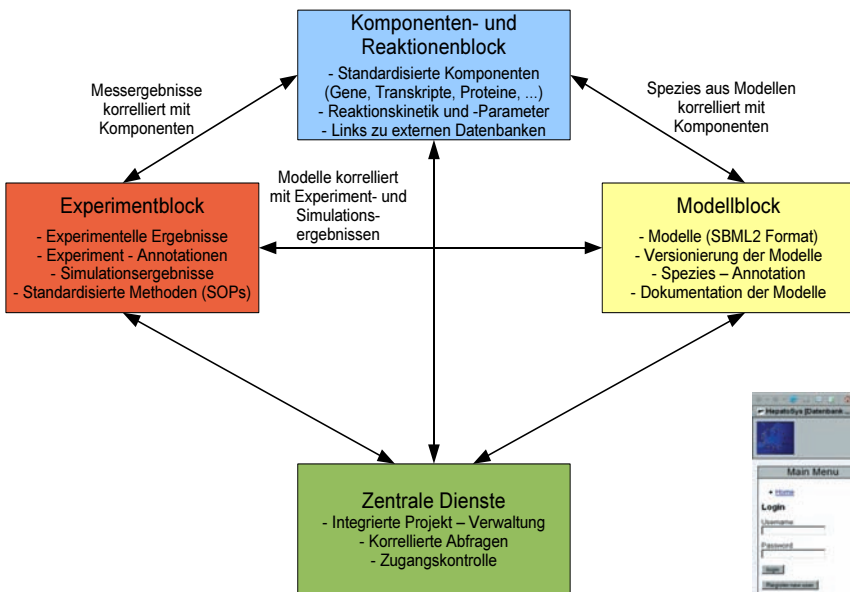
Komponenten- und Reaktionenblock
- Standardisierte Komponenten (Gene, Transkripte, Proteine, ...)
- Reaktionskinetik und -Parameter
- Links zu externen Datenbanken

Messergebnisse korreliert mit Komponenten

Spezies aus Modellen korreliert mit Komponenten

Modelle korreliert mit Experiment- und Simulationsergebnissen

Experimentblock
- Experimentelle Ergebnisse
- Experiment - Annotationen
- Simulationsergebnisse
- Standardisierte Methoden (SOPs)

Modellblock
- Modelle (SBML2 Format)
- Versionierung der Modelle
- Spezies – Annotation
- Dokumentation der Modelle

Zentrale Dienste
- Integrierte Projekt – Verwaltung
- Korrellierte Abfragen
- Zugangskontrolle

HepatoSys [Datenbank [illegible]
Main Menu
• Home
Login
Username
Password
login
Register new user